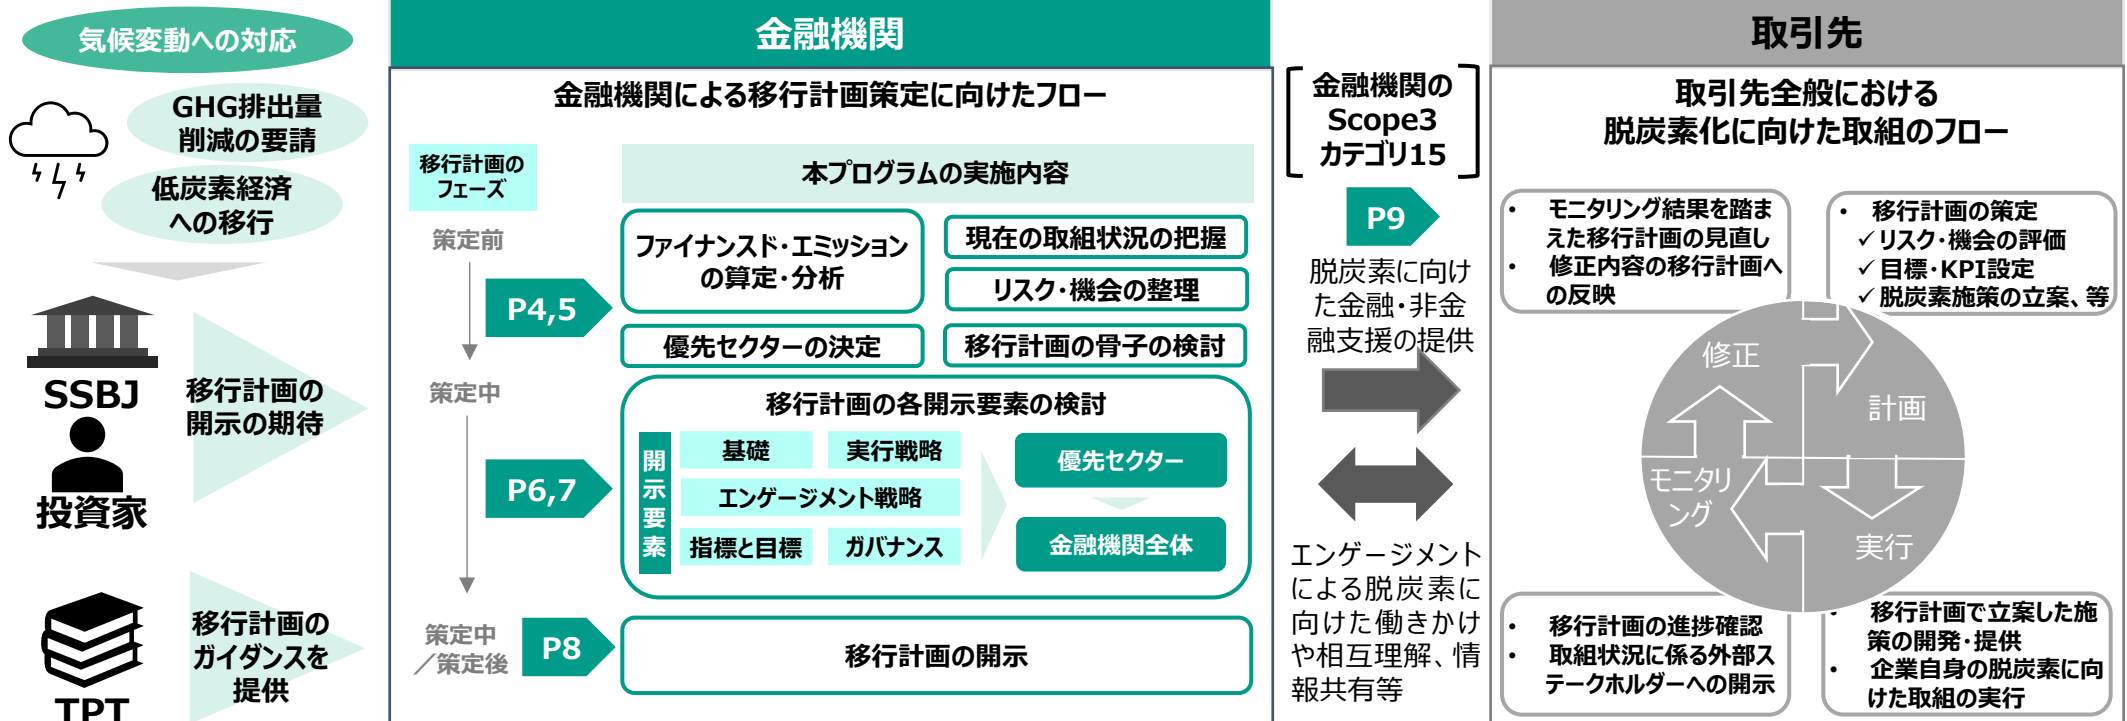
気候変動への対応

GHG排出量削減の要請

低炭素経済への移行

SSBJ

移行計画の開示の期待

投資家

TPT

移行計画のガイダンスを提供

金融機関

金融機関による移行計画策定に向けたフロー

移行計画のフェーズ

本プログラムの実施内容

策定前

P4,5

ファイナンスド・エミッションの算定・分析

現在の取組状況の把握

リスク・機会の整理

優先セクターの決定

移行計画の骨子の検討

策定中

P6,7

移行計画の各開示要素の検討

開示要素

基礎

実行戦略

エンゲージメント戦略

指標と目標

ガバナンス

優先セクター

金融機関全体

策定中／策定後

P8

移行計画の開示

金融機関のScope3カテゴリ15

P9

脱炭素に向けた金融・非金融支援の提供

エンゲージメントによる脱炭素に向けた働きかけや相互理解、情報共有等

取引先

取引先全般における脱炭素化に向けた取組のフロー

• モニタリング結果を踏まえた移行計画の見直し
• 修正内容の移行計画への反映

• 移行計画の策定
✓リスク・機会の評価
✓目標・KPI設定
✓脱炭素施策の立案、等

修正

計画

モニタリング

実行

• 移行計画の進捗確認
• 取組状況に係る外部ステークホルダーへの開示

• 移行計画で立案した施策の開発・提供
• 企業自身の脱炭素に向けた取組の実行